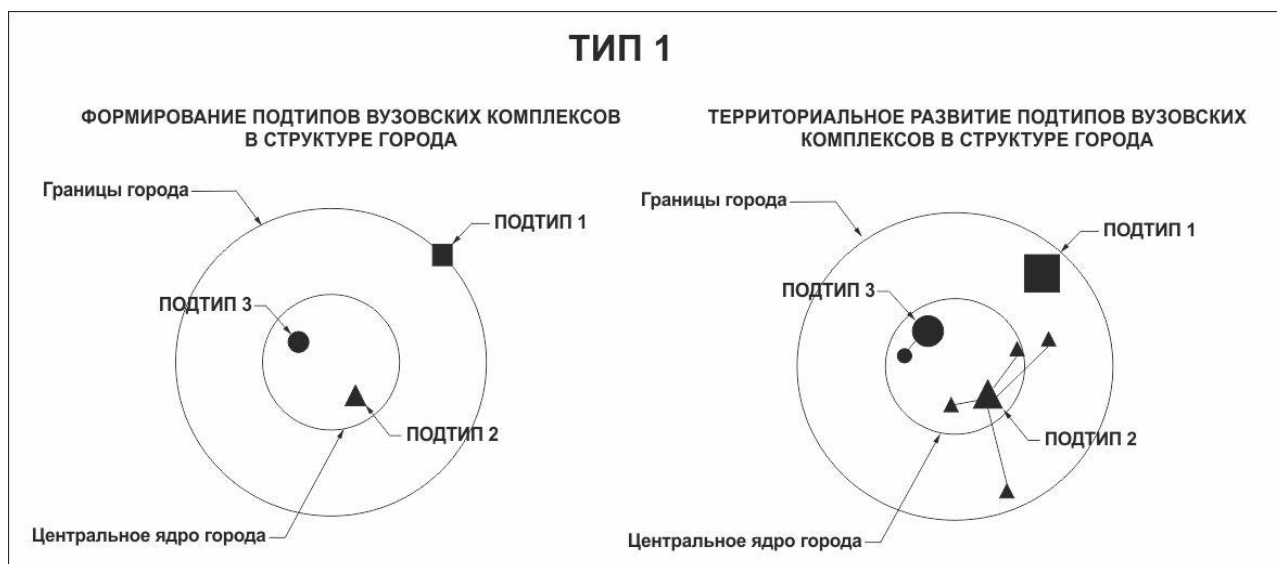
ТИП 1

ФОРМИРОВАНИЕ ПОДТИПОВ ВУЗОВСКИХ КОМПЛЕКСОВ В СТРУКТУРЕ ГОРОДА

Границы города

ПОДТИП 1

ПОДТИП 3

ПОДТИП 2

Центральное ядро города

ТЕРРИТОРИАЛЬНОЕ РАЗВИТИЕ ПОДТИПОВ ВУЗОВСКИХ КОМПЛЕКСОВ В СТРУКТУРЕ ГОРОДА

Границы города

ПОДТИП 1

ПОДТИП 3

ПОДТИП 2

Центральное ядро города